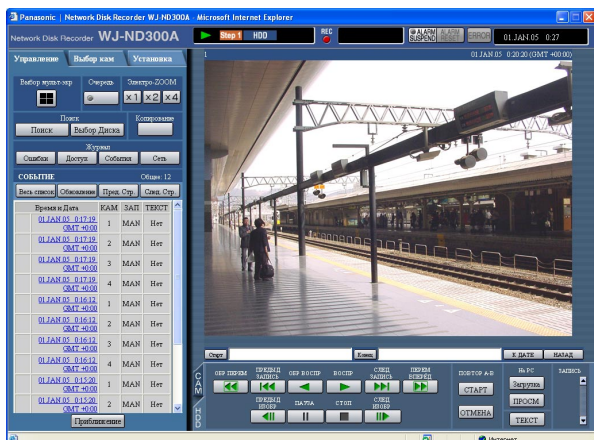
Panasonic | Network Disk Recorder WJ-ND300A - Microsoft Internet Explorer

Network Disk Recorder WJ-ND300A

Step 1 HDD

REC

ALARM SUSPEND ALARM RESET ERROR

01 JAN 05 0:27

Управление Выбор кам Установка

Выбор мульт-экр

Очередь

Электро-ZOOM

x1 x2 x4

Поиск

Поиск Выбор Диска

Копирование

Журнал

Ошибки Доступ События Сеть

СОБЫТИЕ

Общее: 12

Весь список Обновление Пред. Стр. След. Стр.

| Время и Дата | КАМ | ЗАП | ТЕКСТ |
|---|---|---|---|
| 01 JAN 05 0:17:19 GMT +0:00 | 1 | MAN | Нет |
| 01 JAN 05 0:17:19 GMT +0:00 | 2 | MAN | Нет |
| 01 JAN 05 0:17:19 GMT +0:00 | 3 | MAN | Нет |
| 01 JAN 05 0:17:19 GMT +0:00 | 4 | MAN | Нет |
| 01 JAN 05 0:16:12 GMT +0:00 | 1 | MAN | Нет |
| 01 JAN 05 0:16:12 GMT +0:00 | 2 | MAN | Нет |
| 01 JAN 05 0:16:12 GMT +0:00 | 3 | MAN | Нет |
| 01 JAN 05 0:16:12 GMT +0:00 | 4 | MAN | Нет |
| 01 JAN 05 0:15:20 GMT +0:00 | 1 | MAN | Нет |
| 01 JAN 05 0:15:20 GMT +0:00 | 2 | MAN | Нет |

Приближение

1

01 JAN 05 0:20:20 (GMT +00:00)

Старт

Конец

К ДАТЕ

НАЗАД

CAM

HDD

ОБР ПЕРЕМ

ПРЕДЫД ЗАПИСЬ

ОБР ВОСПР

ВОСПР

СЛЕД ЗАПИСЬ

ПЕРЕМ ВПЕРЕД

ПОВТОР А-В

СТАРТ

ОТМЕНА

На PC

Загрузка

ПРОСМ

ТЕКСТ

ЗАПИСЬ

ПРЕДЫД ИЗОБР

ПАУЗА

СТОП

СЛЕД ИЗОБР

Интернет